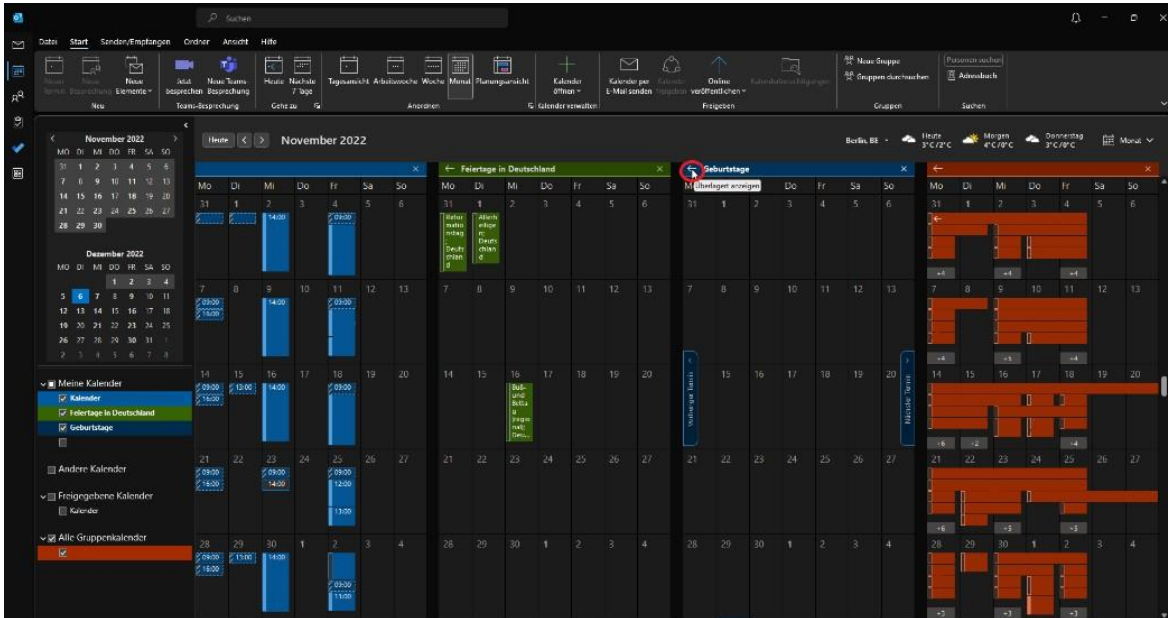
Suchen

Datei Start Senden/Empfangen Ordner Ansicht Hilfe

Neuer Termin Neue Besprechung Neue Elemente Neu
Jetzt besprechen Neue Teams-Besprechung Teams-Besprechung
Heute Nächste 7 Tage Gehe zu
Tagesansicht Arbeitswoche Woche Monat Planungsansicht Anordnen
Kalender öffnen Kalender verwalten
Kalender per E-Mail senden Kalender freigeben Online veröffentlichen Kalenderberechtigungen Freigeben
Neue Gruppe Gruppen durchsuchen Gruppen
Personen suchen Adressbuch Suchen

November 2022
MO DI MI DO FR SA SO
31 1 2 3 4 5 6
7 8 9 10 11 12 13
14 15 16 17 18 19 20
21 22 23 24 25 26 27
28 29 30

Dezember 2022
MO DI MI DO FR SA SO
1 2 3 4
5 6 7 8 9 10 11
12 13 14 15 16 17 18
19 20 21 22 23 24 25
26 27 28 29 30 31 1
2 3 4 5 6 7 8

Meine Kalender
Kalender
Feiertage in Deutschland
Geburtstage

Andere Kalender

Freigegebene Kalender
Kalender

Alle Gruppenkalender

Heute November 2022

Berlin, BE Heute 3°C/2°C Morgen 4°C/0°C Donnerstag 3°C/0°C Monat

Feiertage in Deutschland
Geburtstage
Überlagert anzeigen

Mo Di Mi Do Fr Sa So

14:00 09:00 09:00 16:00 13:00 12:00 15:00

Reformationstag (Deutschland)
Allerheiligen (Deutschland)
Buß- und Bettag (regional) (Deu...

Vorheriger Termin
Nächster Termin

+4 +4 +4 +4 +3 +4 +6 +2 +4 +6 +3 +3 +3 +1 +1